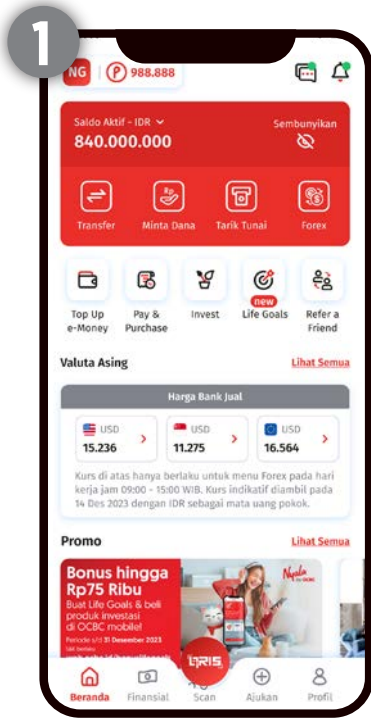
1

NG 988.888

Saldo Aktif - IDR
840.000.000
Sembunyikan

Transfer
Minta Dana
Tarik Tunai
Forex

Top Up e-Money
Pay & Purchase
Invest
new
Life Goals
Refer a Friend

Valuta Asing
Lihat Semua

Harga Bank Jual

USD 15.236
SGD 11.275
EUR 16.564

Kurs di atas hanya berlaku untuk menu Forex pada hari kerja jam 09:00 - 15:00 WIB. Kurs indikatif diambil pada 14 Des 2023 dengan IDR sebagai mata uang pokok.

Promo
Lihat Semua

Bonus hingga Rp75 Ribu
Buat Life Goals & beli produk investasi di OCBC mobile!
Periode s/d 31 Desember 2023
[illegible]

Nyala
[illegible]

QRIS

Beranda
Finansial
Scan
Ajukan
Profil